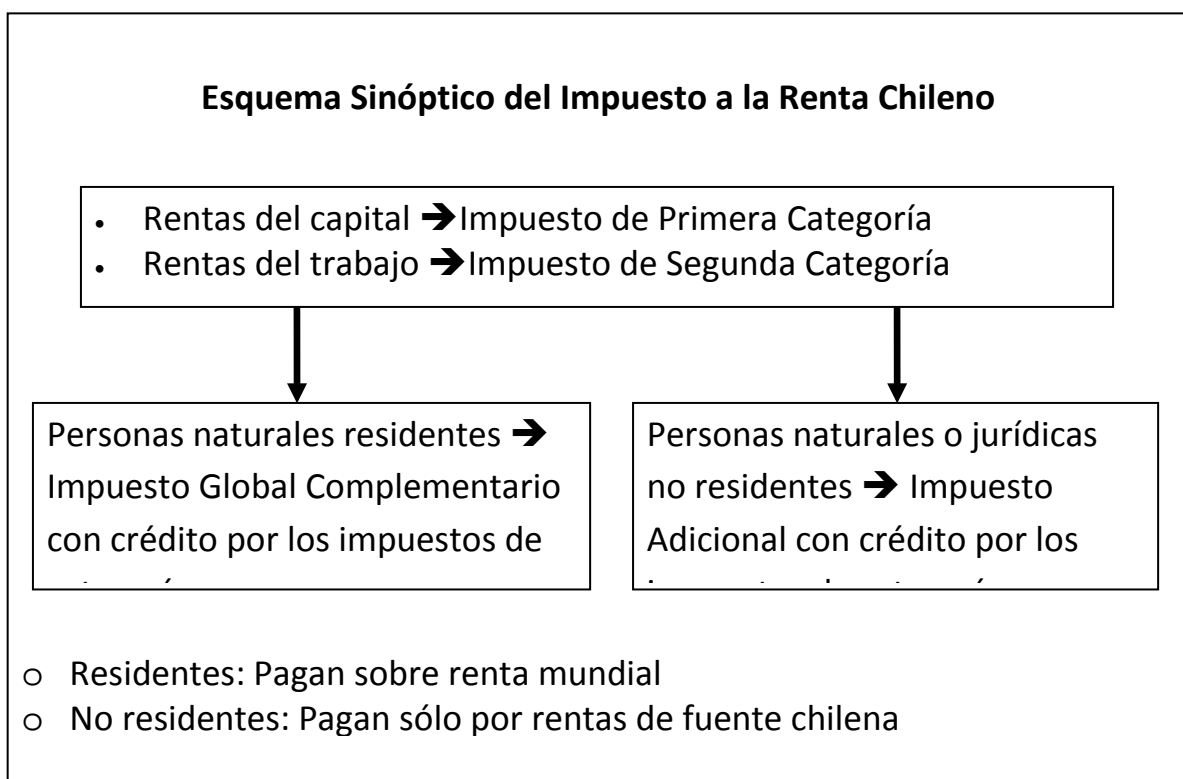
**Esquema Sinóptico del Impuesto a la Renta Chileno**

- Rentas del capital ➔Impuesto de Primera Categoría
- Rentas del trabajo ➔Impuesto de Segunda Categoría

Personas naturales residentes ➔ Impuesto Global Complementario con crédito por los impuestos de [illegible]

Personas naturales o jurídicas no residentes ➔ Impuesto Adicional con crédito por los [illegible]

o Residentes: Pagan sobre renta mundial
o No residentes: Pagan sólo por rentas de fuente chilena